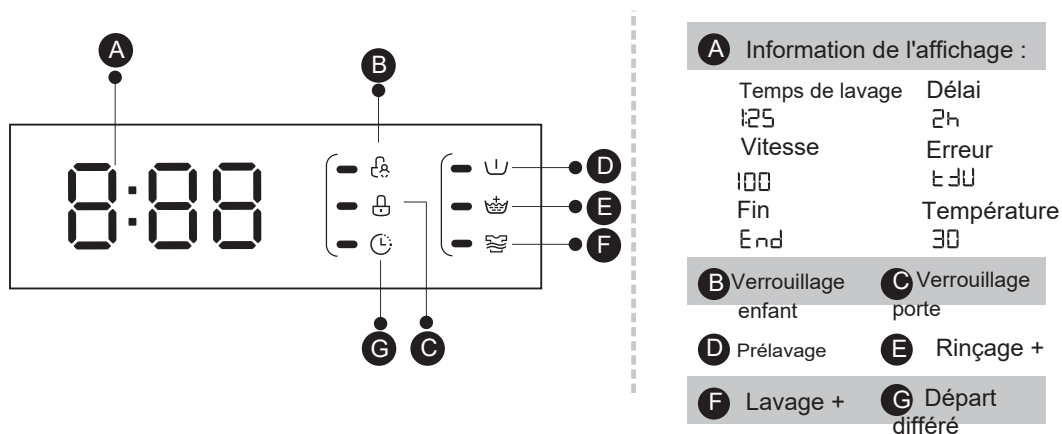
A

B

8:88

D

E

F

G

C

A Information de l'affichage :

Temps de lavage
1:25

Délai
2h

Vitesse
100

Erreur
E30

Fin
End

Température
30

B Verrouillage enfant

C Verrouillage porte

D Prélavage

E Rinçage +

F Lavage +

G Départ différé